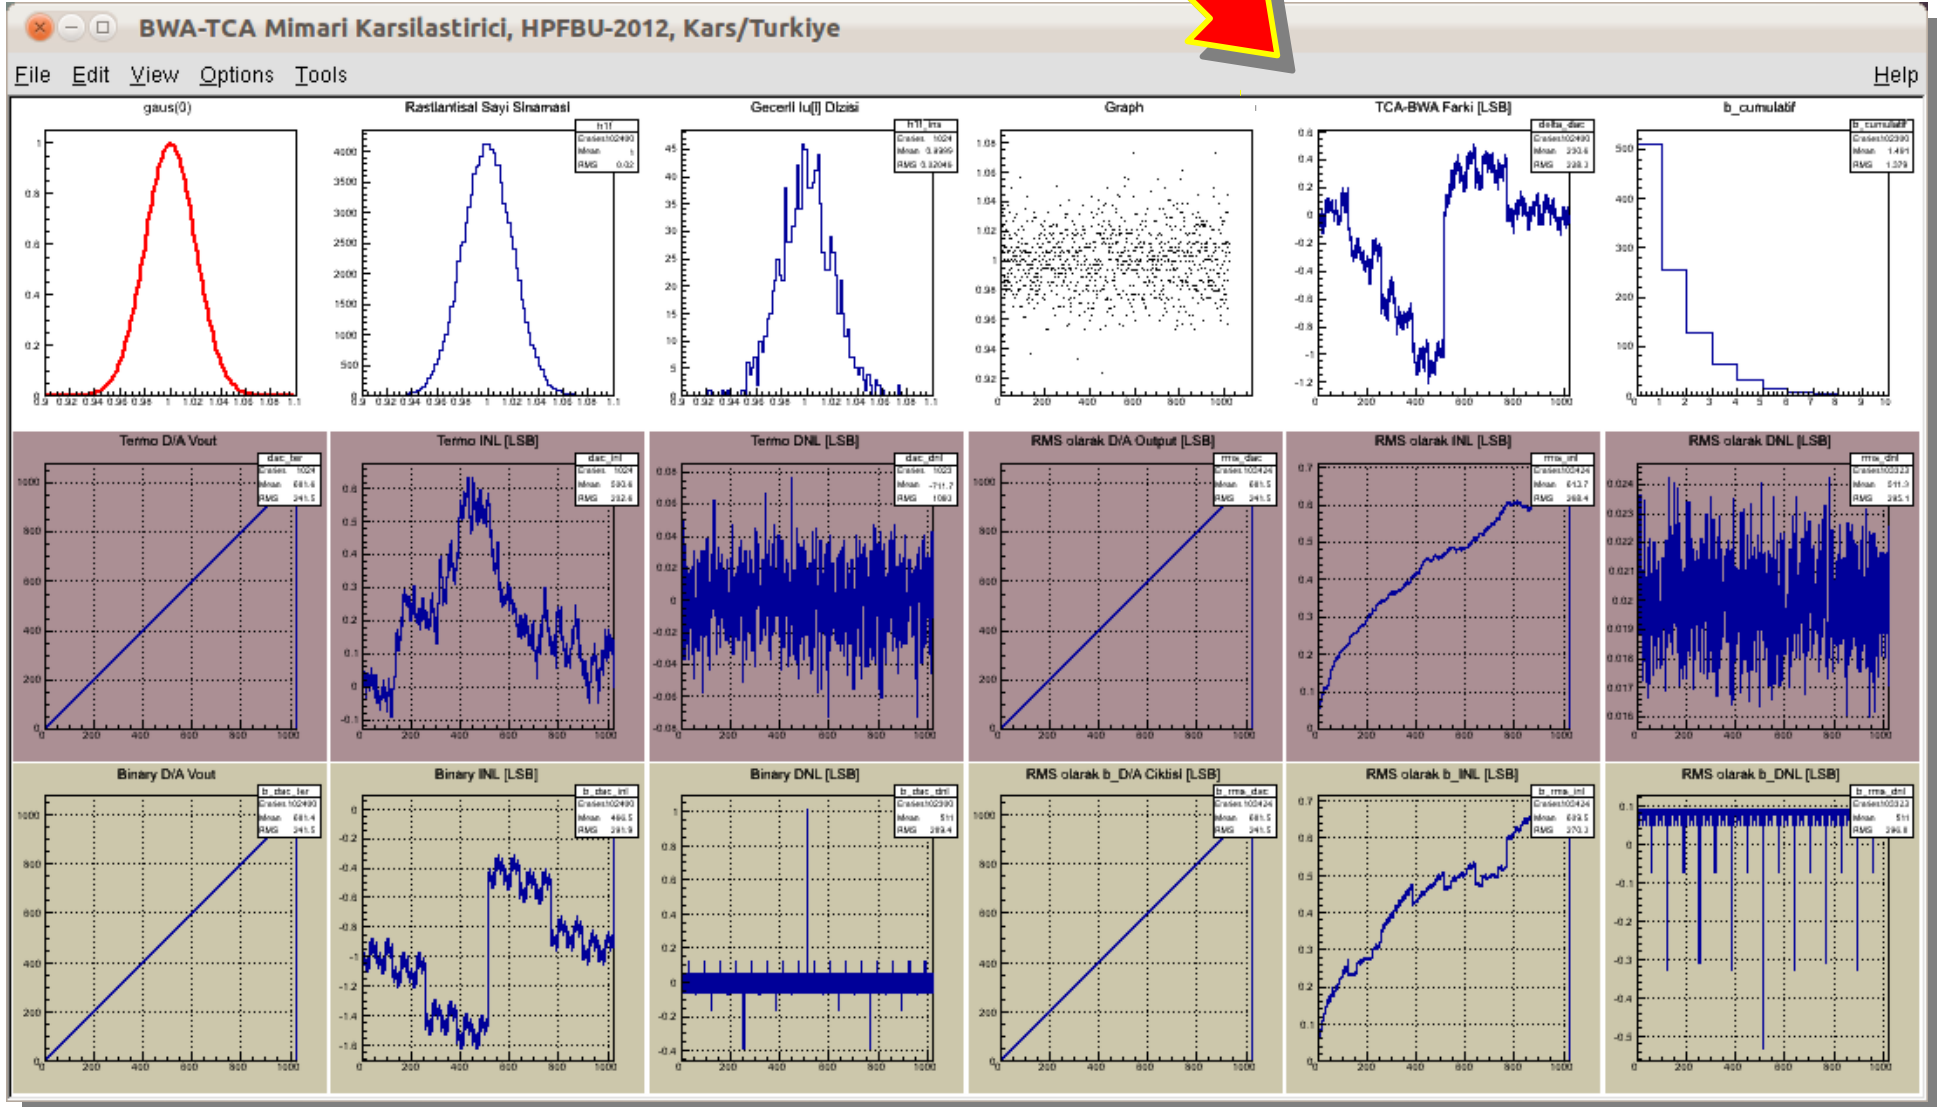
BWA-TCA Mimari Karsilastirici, HPFBU-2012, Kars/Turkiye

File Edit View Options Tools Help

gaus(0)

Rastlantisal Sayi Sinamasi

Gecerli lu[l] Dizisi

Graph

TCA-BWA Farki [LSB]

b_cumulatif

Termo D/A Vout

Termo INL [LSB]

Termo DNL [LSB]

RMS olarak D/A Output [LSB]

RMS olarak INL [LSB]

RMS olarak DNL [LSB]

Binary D/A Vout

Binary INL [LSB]

Binary DNL [LSB]

RMS olarak b_D/A Ciktisi [LSB]

RMS olarak b_INL [LSB]

RMS olarak b_DNL [LSB]